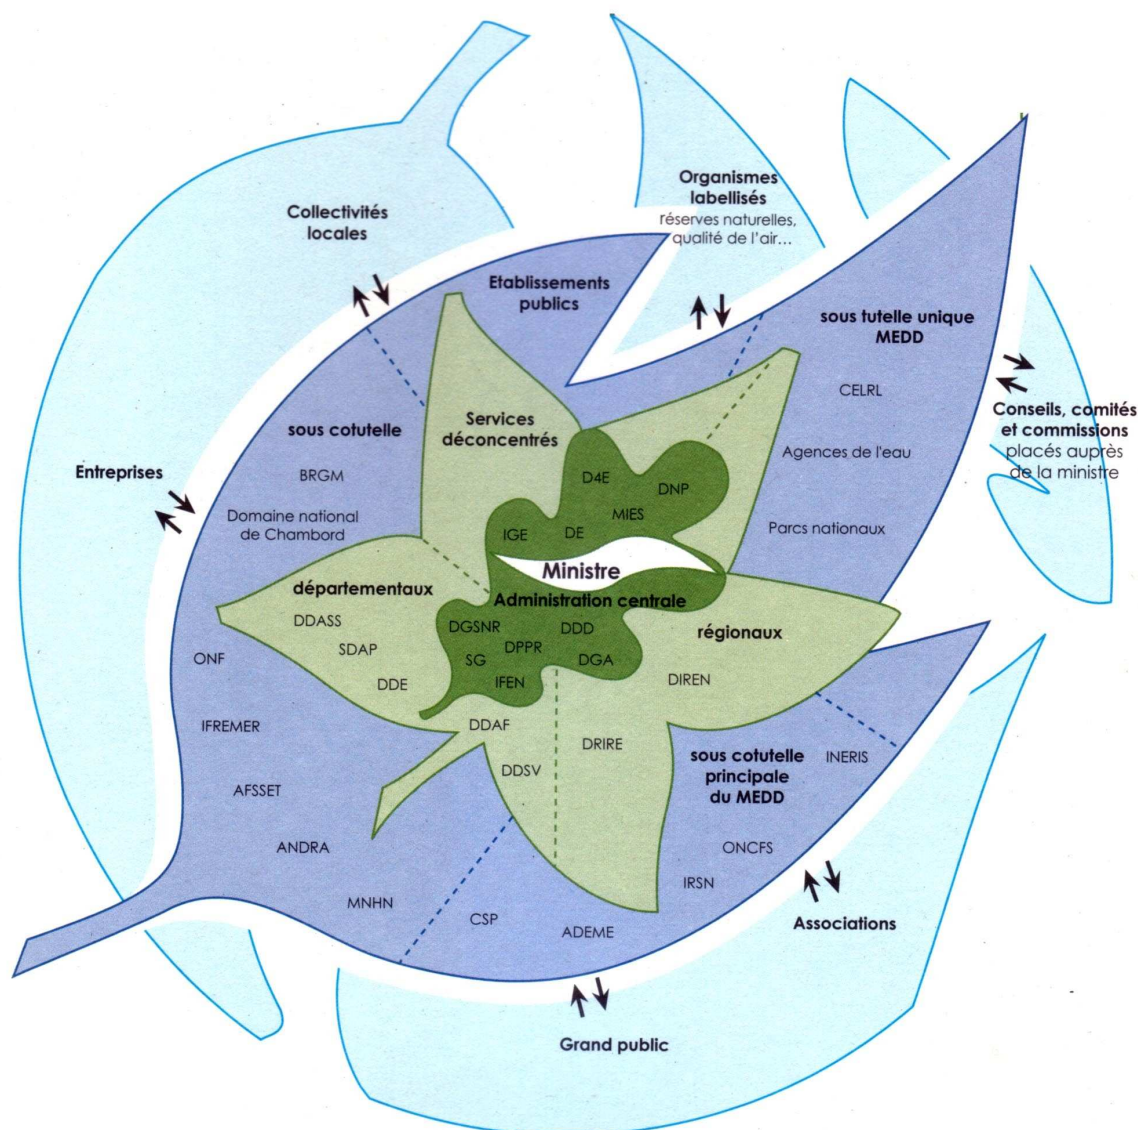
Collectivités locales

Organismes labellisés
réserves naturelles, qualité de l'air...

Etablissements publics

sous tutelle unique MEDD

CELRL

Agences de l'eau

Parcs nationaux

Conseils, comités et commissions
placés auprès de la ministre

Entreprises

sous cotutelle

BRGM

Domaine national de Chambord

Services déconcentrés

D4E

DNP

MIES

IGE

DE

Ministre

Administration centrale

départementaux

DDASS

SDAP

DDE

DGSNR

DPPR

DDD

SG

DGA

IFEN

régionaux

DIREN

ONF

IFREMER

AFSSET

ANDRA

MNHN

DDAF

DDSV

DRIRE

sous cotutelle principale du MEDD

INERIS

ONCFS

IRSN

CSP

ADEME

Associations

Grand public